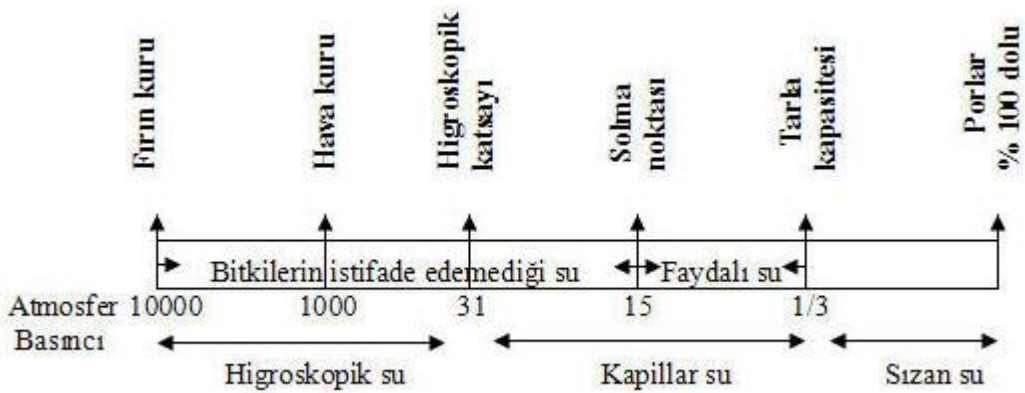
Fırın kuru

Hava kuru

Higroskopik katsayı

Solma noktası

Tarla kapasitesi

Porlar % 100 dolu

Bitkilerin istifade edemediği su

Faydalı su

Atmosfer Basıncı 10000 1000 31 15 1/3

Higroskopik su

Kapillar su

Sızan su